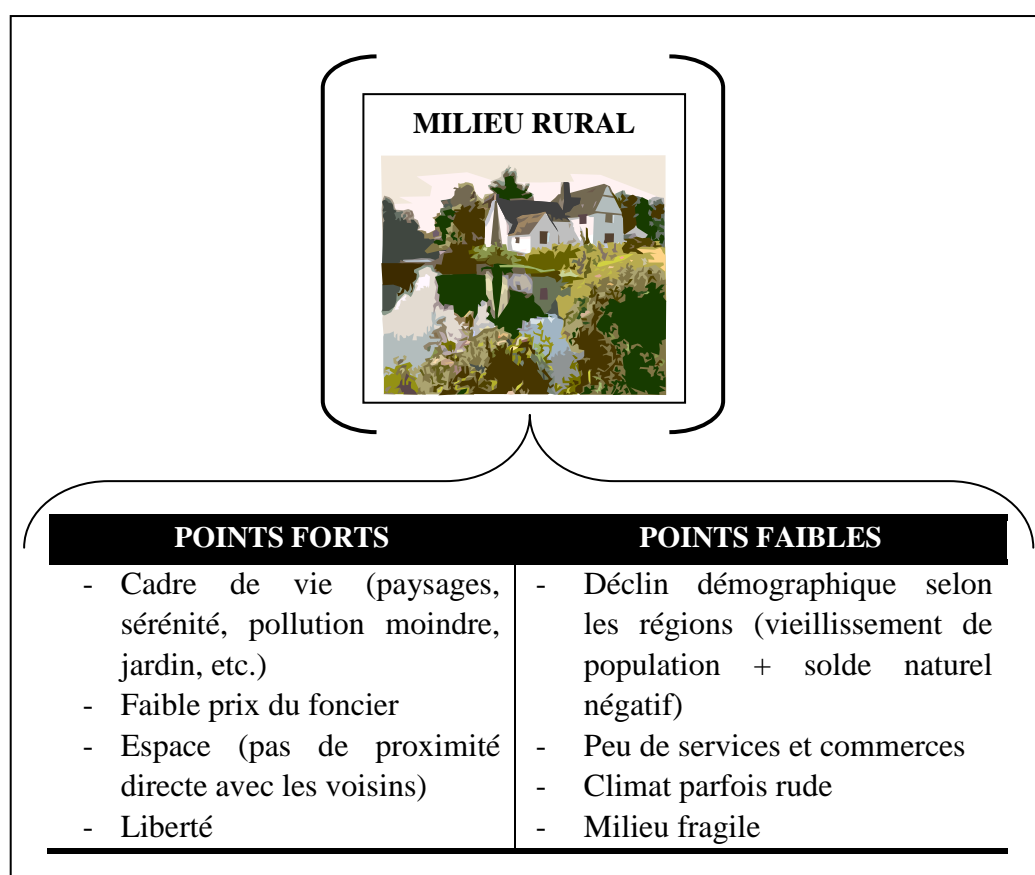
MILIEU RURAL

| POINTS FORTS | POINTS FAIBLES |
|---|---|
| - Cadre de vie (paysages, sérénité, pollution moindre, jardin, etc.)<br>- Faible prix du foncier<br>- Espace (pas de proximité directe avec les voisins)<br>- Liberté | - Déclin démographique selon les régions (vieillissement de population + solde naturel négatif)<br>- Peu de services et commerces<br>- Climat parfois rude<br>- Milieu fragile |